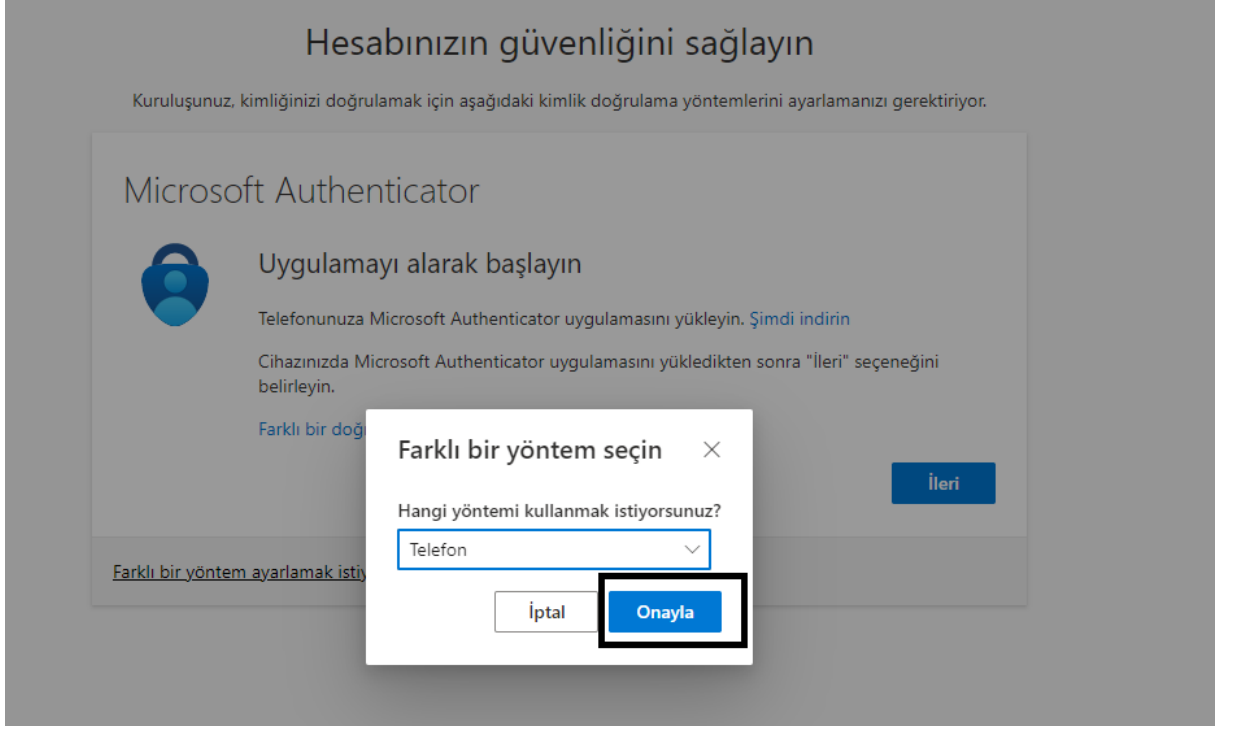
Hesabınızın güvenliğini sağlayın

Kuruluşunuz, kimliğinizi doğrulamak için aşağıdaki kimlik doğrulama yöntemlerini ayarlamanızı gerektiriyor.

Microsoft Authenticator

Uygulamayı alarak başlayın

Telefonunuza Microsoft Authenticator uygulamasını yükleyin. Şimdi indirin

Cihazınızda Microsoft Authenticator uygulamasını yükledikten sonra "İleri" seçeneğini belirleyin.

Farklı bir doğ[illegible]

İleri

Farklı bir yöntem ayarlamak istiy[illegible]

Farklı bir yöntem seçin

×

Hangi yöntemi kullanmak istiyorsunuz?

Telefon

İptal

Onayla